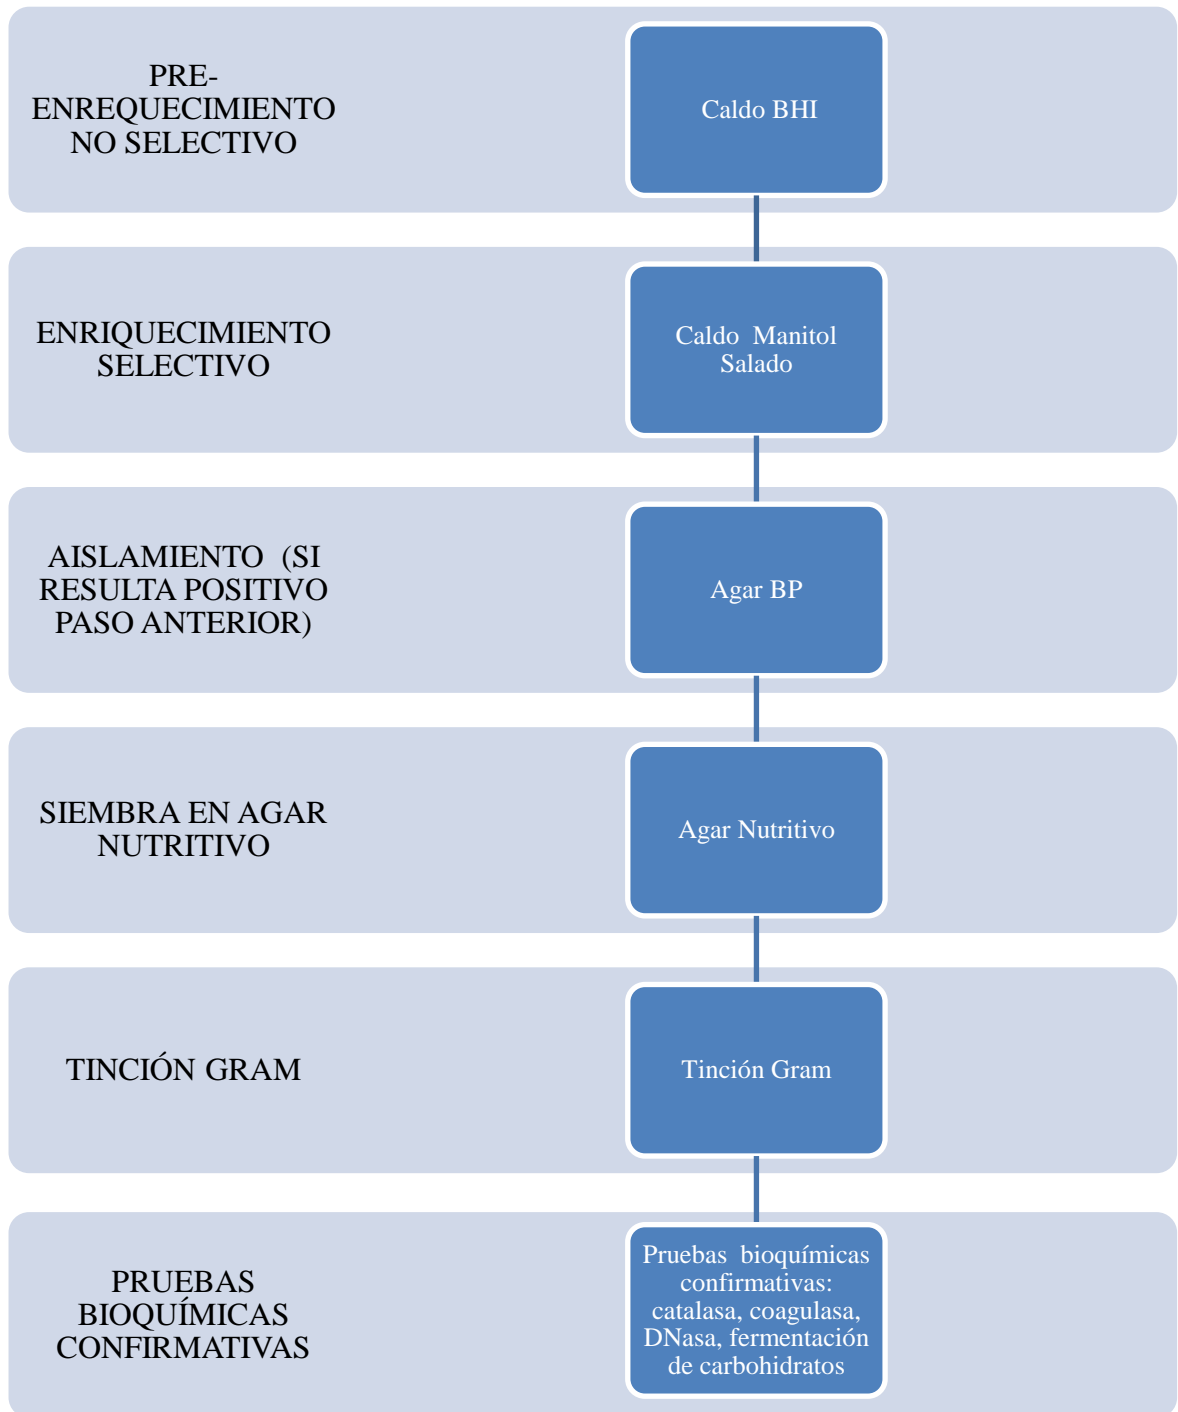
PRE-ENREQUECIMIENTO NO SELECTIVO

Caldo BHI

ENRIQUECIMIENTO SELECTIVO

Caldo Manitol Salado

AISLAMIENTO (SI RESULTA POSITIVO PASO ANTERIOR)

Agar BP

SIEMBRA EN AGAR NUTRITIVO

Agar Nutritivo

TINCIÓN GRAM

Tinción Gram

PRUEBAS BIOQUÍMICAS CONFIRMATIVAS

Pruebas bioquímicas confirmativas: catalasa, coagulasa, DNasa, fermentación de carbohidratos